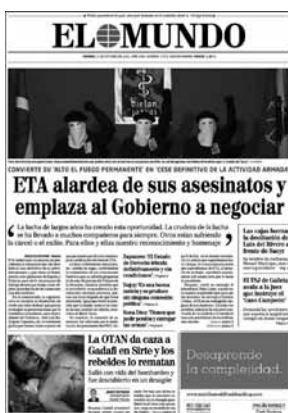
EL MUNDO

CONVIERTE SU 'ALTO EL FUEGO PERMANENTE' EN 'CESE DEFINITIVO DE LA ACTIVIDAD ARMADA'

ETA alardea de sus asesinatos y emplaza al Gobierno a negociar

'La lucha de largos años ha creado esta oportunidad. La crudeza de la lucha se ha llevado a muchos compañeros para siempre. Otros están sufriendo la cárcel o el exilio. Para ellos y ellas nuestro reconocimiento y homenaje'

La OTAN da caza a Gadafi en Sirte y los rebeldes lo rematan

Desaprendo la complejidad.

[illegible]